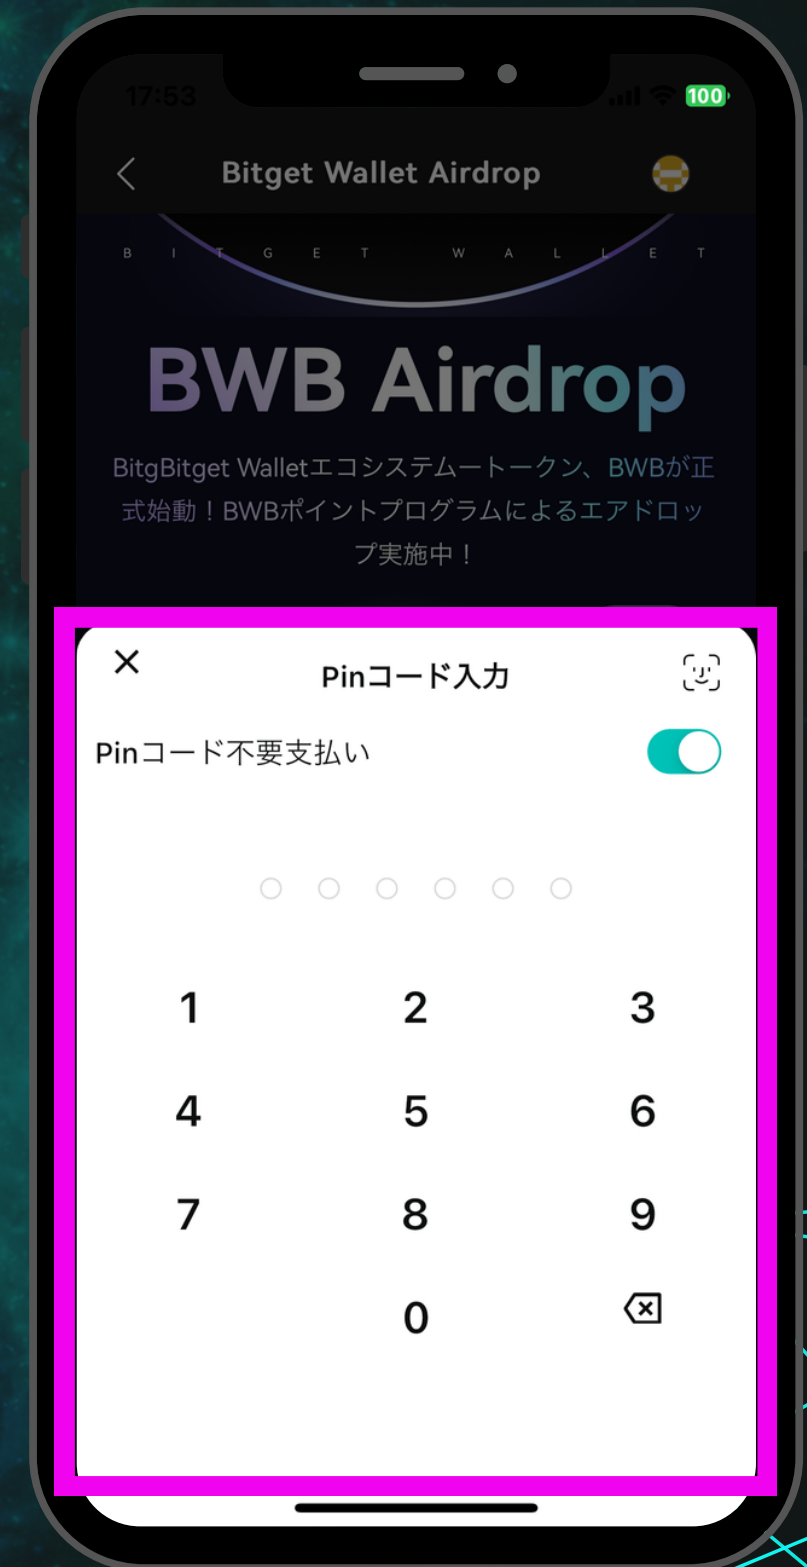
17:53

100

Bitget Wallet Airdrop

B I T G E T W A L L E T

BWB Airdrop

BitgBitget Walletエコシステムートークン、BWBが正式始動！BWBポイントプログラムによるエアドロップ実施中！

Pinコード入力

Pinコード不要支払い

1
2
3
4
5
6
7
8
9
0